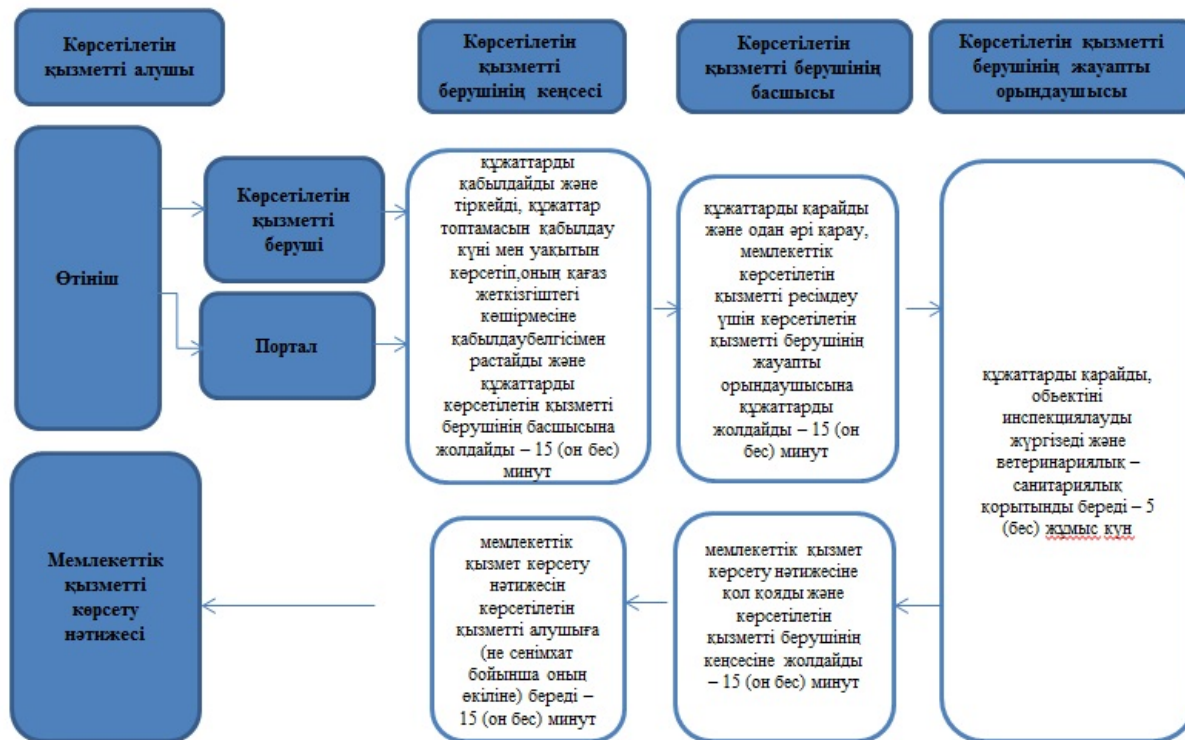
Көрсетілетін қызметті алушы

Көрсетілетін қызметті берушінің кеңсесі

Көрсетілетін қызметті берушінің басшысы

Көрсетілетін қызметті берушінің жауапты орындаушысы

Өтініш

Көрсетілетін қызметті беруші

Портал

құжаттарды қабылдайды және тіркейді, құжаттар топтамасын қабылдау күні мен уақытын көрсетіп,оның қағаз жеткізгіштегі көшірмесіне қабылдаубелгісімен растайды және құжаттарды көрсетілетін қызметті берушінің басшысына жолдайды – 15 (он бес) минут

құжаттарды қарайды және одан әрі қарау, мемлекеттік көрсетілетін қызметті ресімдеу үшін көрсетілетін қызметті берушінің жауапты орындаушысына құжаттарды жолдайды – 15 (он бес) минут

құжаттарды қарайды, обьектіні инспекциялауды жүргізеді және ветеринариялық – санитариялық қорытынды береді – 5 (бес) жұмыс күн

Мемлекеттік қызметті көрсету нәтижесі

мемлекеттік қызмет көрсету нәтижесін көрсетілетін қызметті алушыға (не сенімхат бойынша оның өкіліне) береді – 15 (он бес) минут

мемлекеттік қызмет көрсету нәтижесіне қол қояды және көрсетілетін қызметті берушінің кенсесіне жолдайды – 15 (он бес) минут